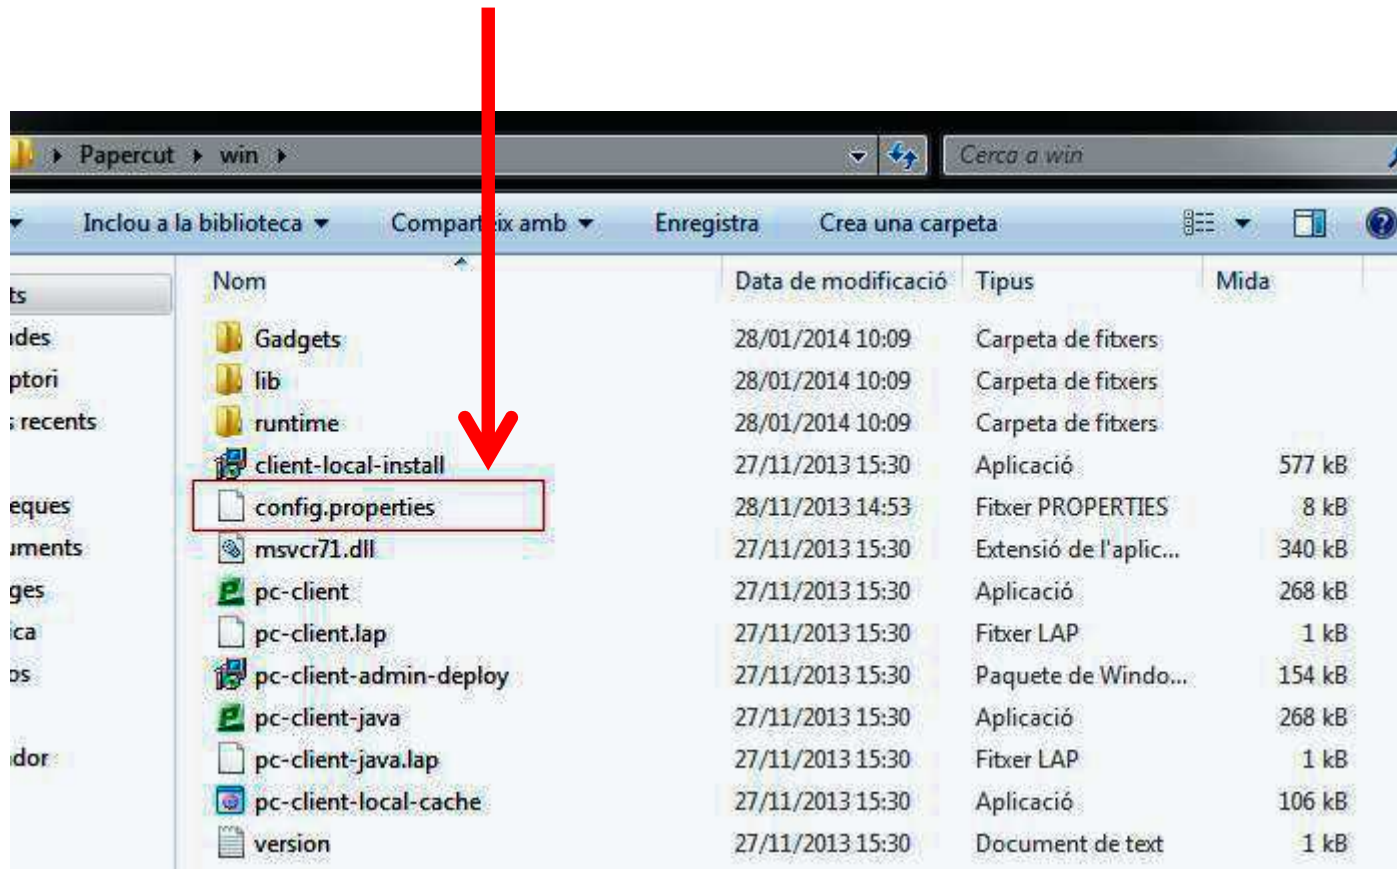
Papercut ▸ win ▸

Cerca a win

Inclou a la biblioteca ▾ Compart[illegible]ix amb ▾ Enregistra Crea una carpeta

ts
ades
ptori
s recents
eques
uments
ges
ica
os
dor

| Nom | Data de modificació | Tipus | Mida |
|---|---|---|---|
| Gadgets | 28/01/2014 10:09 | Carpeta de fitxers | |
| lib | 28/01/2014 10:09 | Carpeta de fitxers | |
| runtime | 28/01/2014 10:09 | Carpeta de fitxers | |
| client-local-install | 27/11/2013 15:30 | Aplicació | 577 kB |
| config.properties | 28/11/2013 14:53 | Fitxer PROPERTIES | 8 kB |
| msvcr71.dll | 27/11/2013 15:30 | Extensió de l'aplic... | 340 kB |
| pc-client | 27/11/2013 15:30 | Aplicació | 268 kB |
| pc-client.lap | 27/11/2013 15:30 | Fitxer LAP | 1 kB |
| pc-client-admin-deploy | 27/11/2013 15:30 | Paquete de Windo... | 154 kB |
| pc-client-java | 27/11/2013 15:30 | Aplicació | 268 kB |
| pc-client-java.lap | 27/11/2013 15:30 | Fitxer LAP | 1 kB |
| pc-client-local-cache | 27/11/2013 15:30 | Aplicació | 106 kB |
| version | 27/11/2013 15:30 | Document de text | 1 kB |